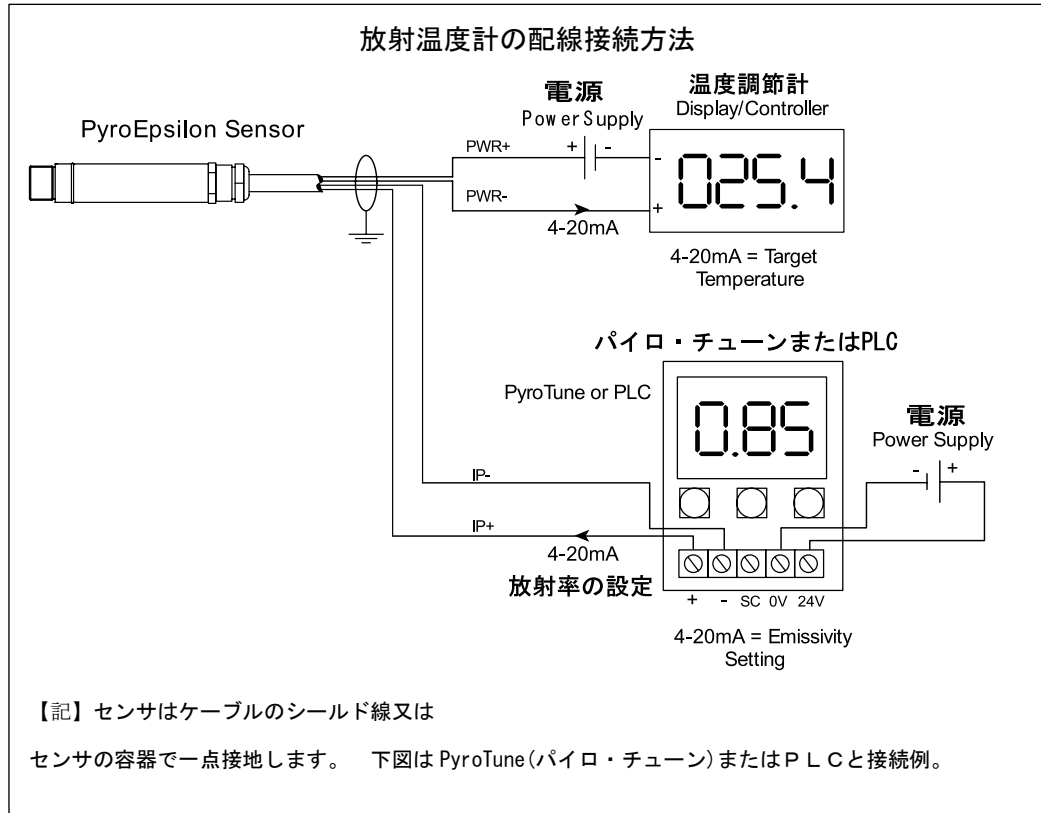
放射温度計の配線接続方法

PyroEpsilon Sensor

電源
Power Supply

温度調節計
Display/Controller

PWR+

PWR-

+ -

-
+

025.4

4-20mA

4-20mA = Target Temperature

パイロ・チューンまたはPLC

PyroTune or PLC

0.85

電源
Power Supply

- +

IP-

IP+

4-20mA

放射率の設定

+ - SC 0V 24V

4-20mA = Emissivity Setting

【記】センサはケーブルのシールド線又は

センサの容器で一点接地します。 下図は PyroTune(パイロ・チューン)またはPLCと接続例。